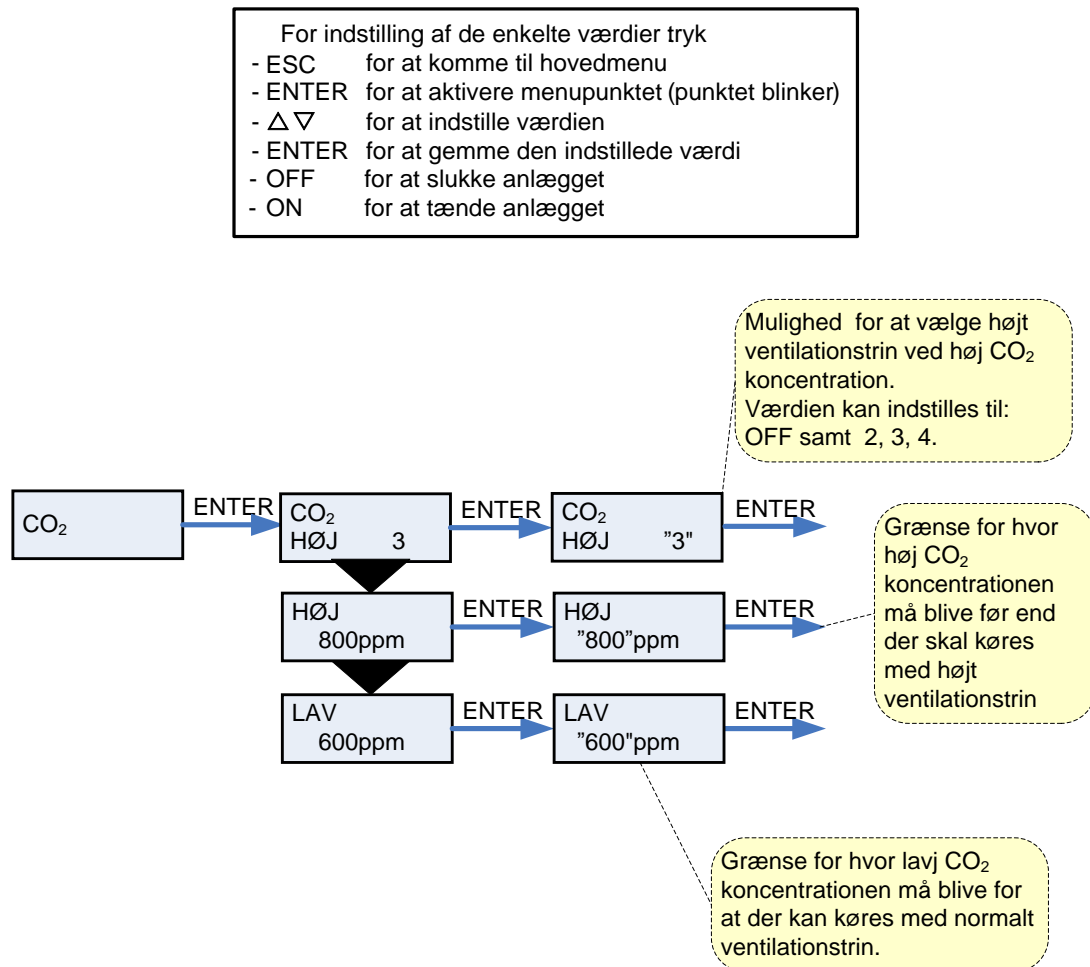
For indstilling af de enkelte værdier tryk
- ESC for at komme til hovedmenu
- ENTER for at aktivere menupunktet (punktet blinker)
- $\triangle \nabla$ for at indstille værdien
- ENTER for at gemme den indstillede værdi
- OFF for at slukke anlægget
- ON for at tænde anlægget

Mulighed for at vælge højt ventilationstrin ved høj $CO_2$ koncentration.
Værdien kan indstilles til: OFF samt 2, 3, 4.

$CO_2$

ENTER

$CO_2$
HØJ 3

ENTER

$CO_2$
HØJ "3"

ENTER

Grænse for hvor høj $CO_2$ koncentrationen må blive før end der skal køres med højt ventilationstrin

HØJ
800ppm

ENTER

HØJ
"800"ppm

ENTER

LAV
600ppm

ENTER

LAV
"600"ppm

ENTER

Grænse for hvor lavj $CO_2$ koncentrationen må blive for at der kan køres med normalt ventilationstrin.